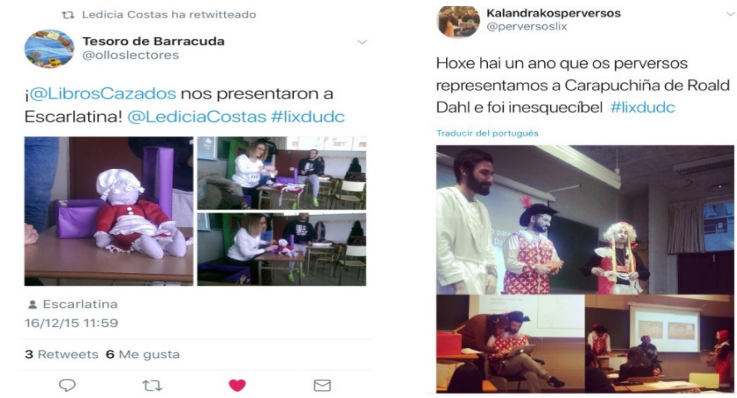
Ledicia Costas ha retwitteado

Tesoro de Barracuda
@olloslectores

¡@LibrosCazados nos presentaron a Escarlatina! @LediciaCostas #lixdudc

Escarlatina
16/12/15 11:59

3 Retweets 6 Me gusta

Kalandrakosperversos
@perversoslix

Hoxe hai un ano que os perversos representamos a Carapuchiña de Roald Dahl e foi inesquecíbel #lixdudc

Traducir del portugués